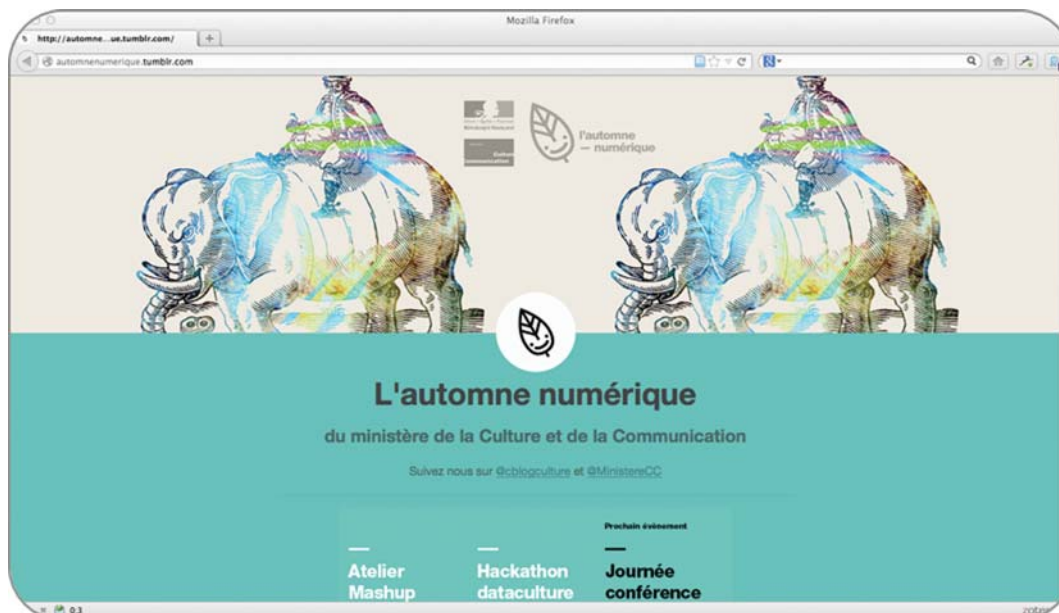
Mozilla Firefox

http://automne...ue.tumblr.com/

automnenumerique.tumblr.com

l'automne
— numérique

L'automne numérique

du ministère de la Culture et de la Communication

Suivez nous sur @cblogculture et @MinistereCC

—
Atelier Mashup

—
Hackathon dataculture

Prochain événement
—
Journée conférence